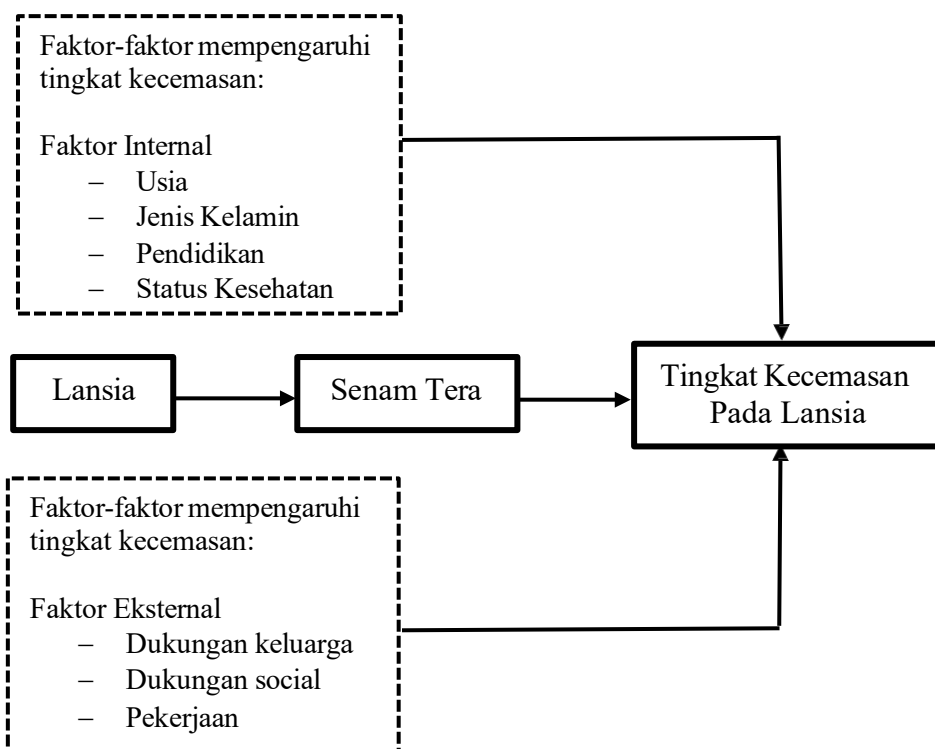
Faktor-faktor mempengaruhi tingkat kecemasan:

Faktor Internal
– Usia
– Jenis Kelamin
– Pendidikan
– Status Kesehatan

Lansia

Senam Tera

Tingkat Kecemasan Pada Lansia

Faktor-faktor mempengaruhi tingkat kecemasan:

Faktor Eksternal
– Dukungan keluarga
– Dukungan social
– Pekerjaan